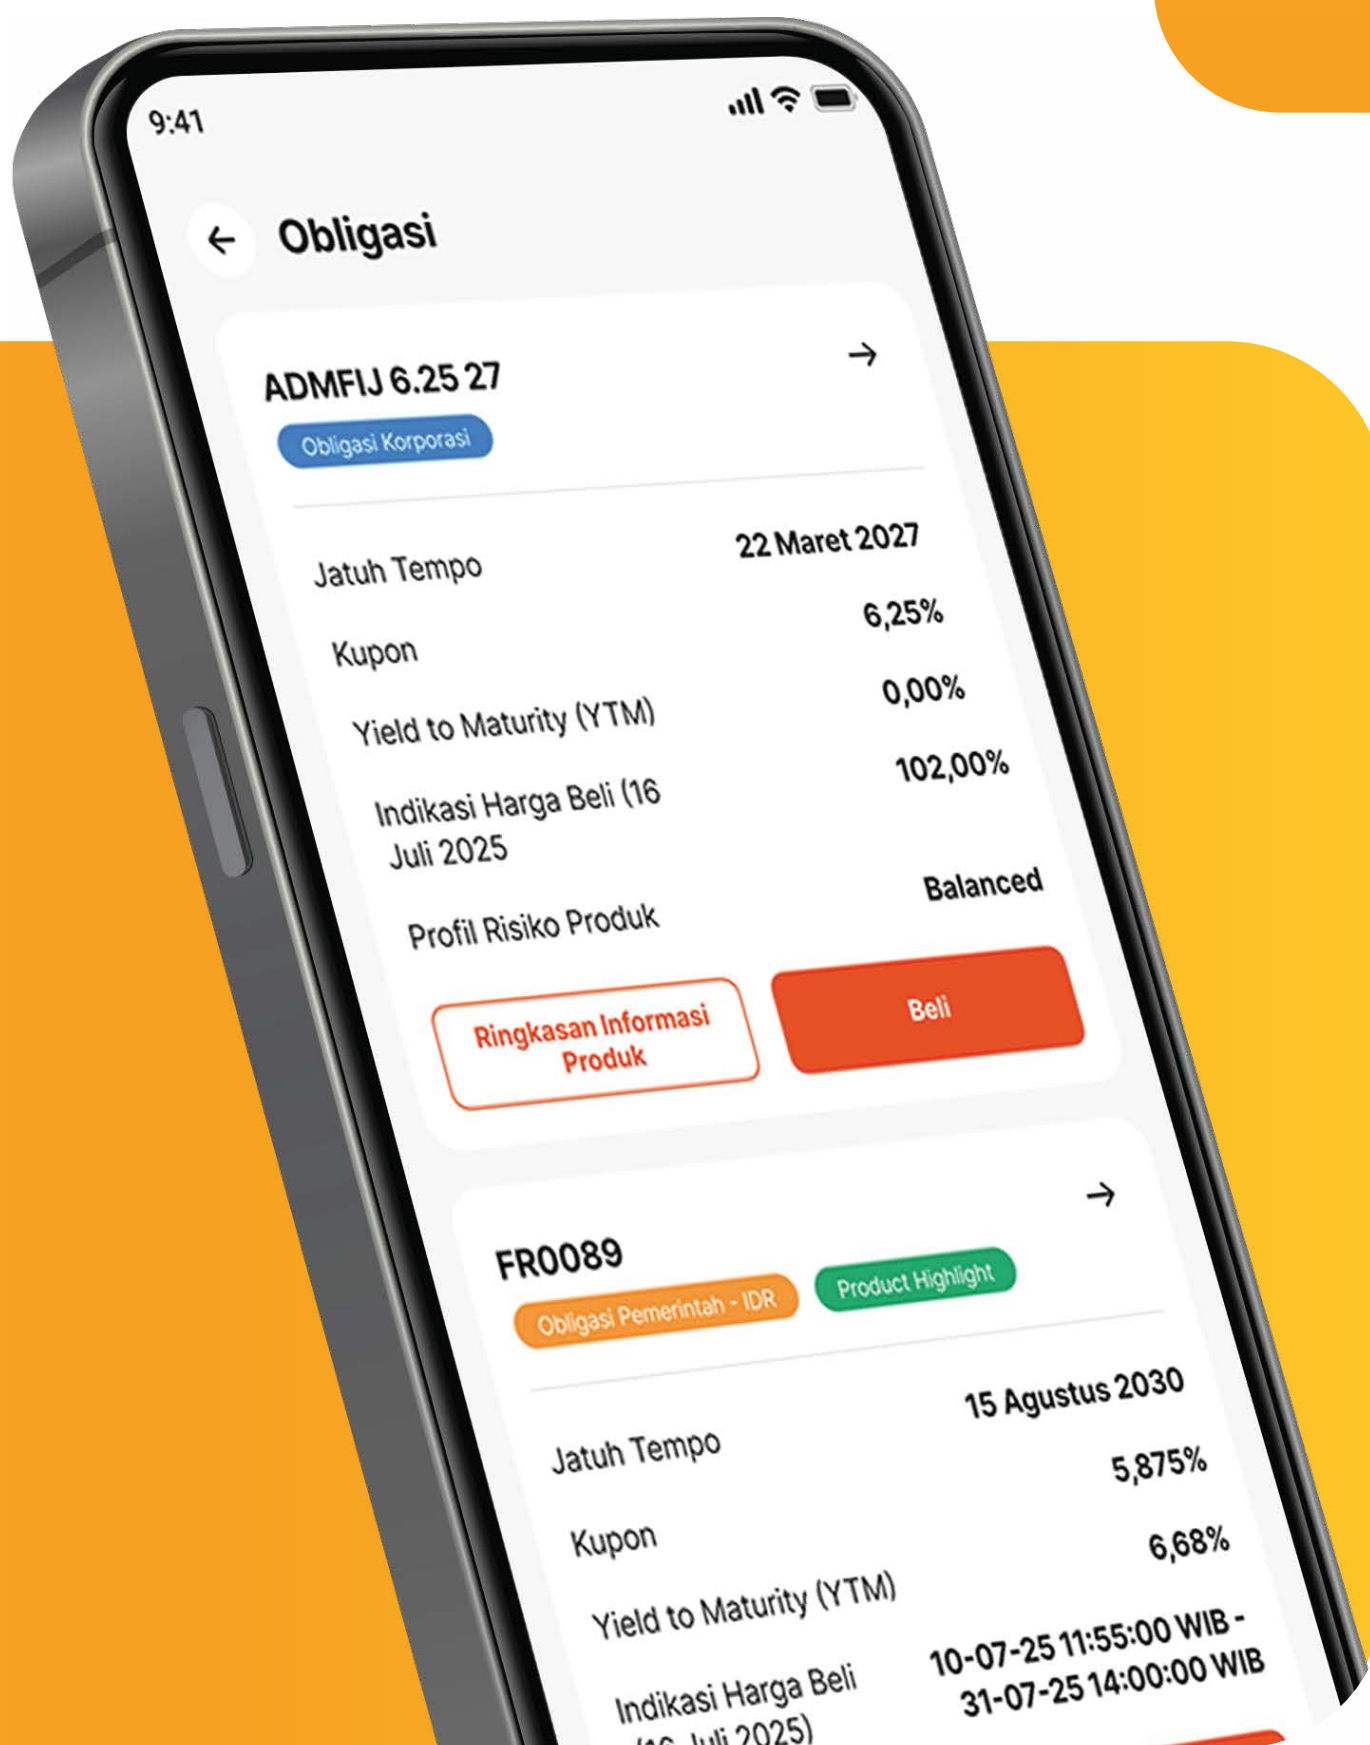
9:41

Obligasi

ADMFIJ 6.25 27
Obligasi Korporasi

Jatuh Tempo 22 Maret 2027
Kupon 6,25%
Yield to Maturity (YTM) 0,00%
Indikasi Harga Beli (16 Juli 2025 102,00%
Profil Risiko Produk Balanced

Ringkasan Informasi Produk
Beli

FR0089
Obligasi Pemerintah - IDR
Product Highlight

Jatuh Tempo 15 Agustus 2030
Kupon 5,875%
Yield to Maturity (YTM) 6,68%
Indikasi Harga Beli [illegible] 10-07-25 11:55:00 WIB - 31-07-25 14:00:00 WIB